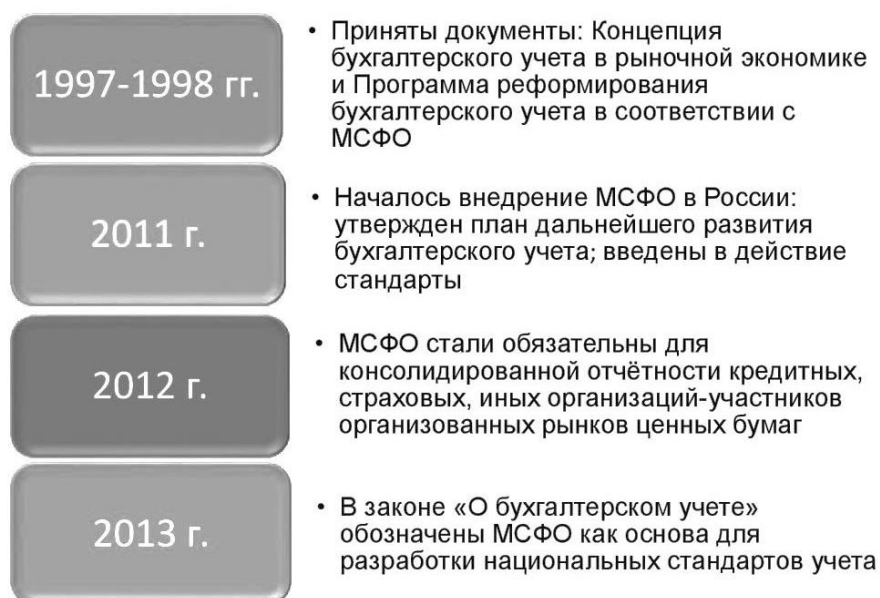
1997-1998 гг.

• Приняты документы: Концепция бухгалтерского учета в рыночной экономике и Программа реформирования бухгалтерского учета в соответствии с МСФО

2011 г.

• Началось внедрение МСФО в России: утвержден план дальнейшего развития бухгалтерского учета; введены в действие стандарты

2012 г.

• МСФО стали обязательны для консолидированной отчётности кредитных, страховых, иных организаций-участников организованных рынков ценных бумаг

2013 г.

• В законе «О бухгалтерском учете» обозначены МСФО как основа для разработки национальных стандартов учета